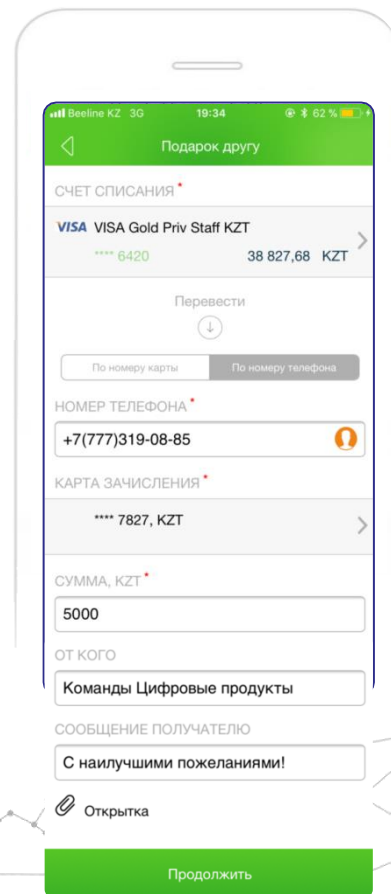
Beeline KZ 3G 19:34 62 %

Подарок другу

СЧЕТ СПИСАНИЯ *

VISA VISA Gold Priv Staff KZT

**** 6420 38 827,68 KZT

Перевести

По номеру карты По номеру телефона

НОМЕР ТЕЛЕФОНА *

+7(777)319-08-85

КАРТА ЗАЧИСЛЕНИЯ *

**** 7827, KZT

СУММА, KZT *

5000

ОТ КОГО

Команды Цифровые продукты

СООБЩЕНИЕ ПОЛУЧАТЕЛЮ

С наилучшими пожеланиями!

Открытка

Продолжить